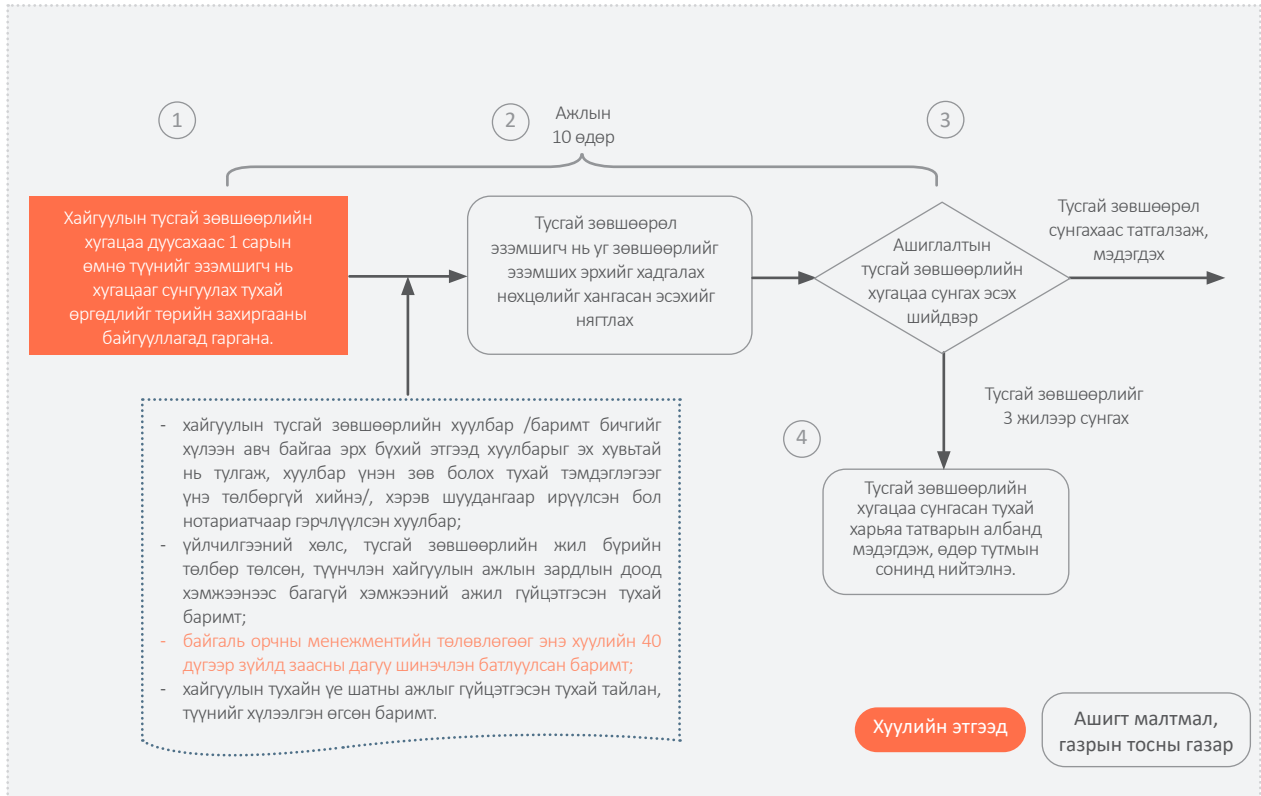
1

2

Ажлын 10 өдөр

3

Хайгуулын тусгай зөвшөөрлийн хугацаа дуусахаас 1 сарын өмнө түүнийг эзэмшигч нь хугацааг сунгуулах тухай өргөдлийг төрийн захиргааны байгууллагад гаргана.

Тусгай зөвшөөрөл эзэмшигч нь уг зөвшөөрлийг эзэмших эрхийг хадгалах нөхцөлийг хангасан эсэхийг нягтлах

Ашиглалтын тусгай зөвшөөрлийн хугацаа сунгах эсэх шийдвэр

Тусгай зөвшөөрөл сунгахаас татгалзаж, мэдэгдэх

Тусгай зөвшөөрлийг 3 жилээр сунгах

4

- хайгуулын тусгай зөвшөөрлийн хуулбар /баримт бичгийг хүлээн авч байгаа эрх бүхий этгээд хуулбарыг эх хувьтай нь тулгаж, хуулбар үнэн зөв болох тухай тэмдэглэгээг үнэ төлбөргүй хийнэ/, хэрэв шуудангаар ирүүлсэн бол нотариатчаар гэрчлүүлсэн хуулбар;
- үйлчилгээний хөлс, тусгай зөвшөөрлийн жил бүрийн төлбөр төлсөн, түүнчлэн хайгуулын ажлын зардлын доод хэмжээнээс багагүй хэмжээний ажил гүйцэтгэсэн тухай баримт;
- байгаль орчны менежментийн төлөвлөгөөг энэ хуулийн 40 дүгээр зүйлд заасны дагуу шинэчлэн батлуулсан баримт;
- хайгуулын тухайн үе шатны ажлыг гүйцэтгэсэн тухай тайлан, түүнийг хүлээлгэн өгсөн баримт.

Тусгай зөвшөөрлийн хугацаа сунгасан тухай харьяа татварын албанд мэдэгдэж, өдөр тутмын сонинд нийтэлнэ.

Хуулийн этгээд

Ашигт малтмал, газрын тосны газар